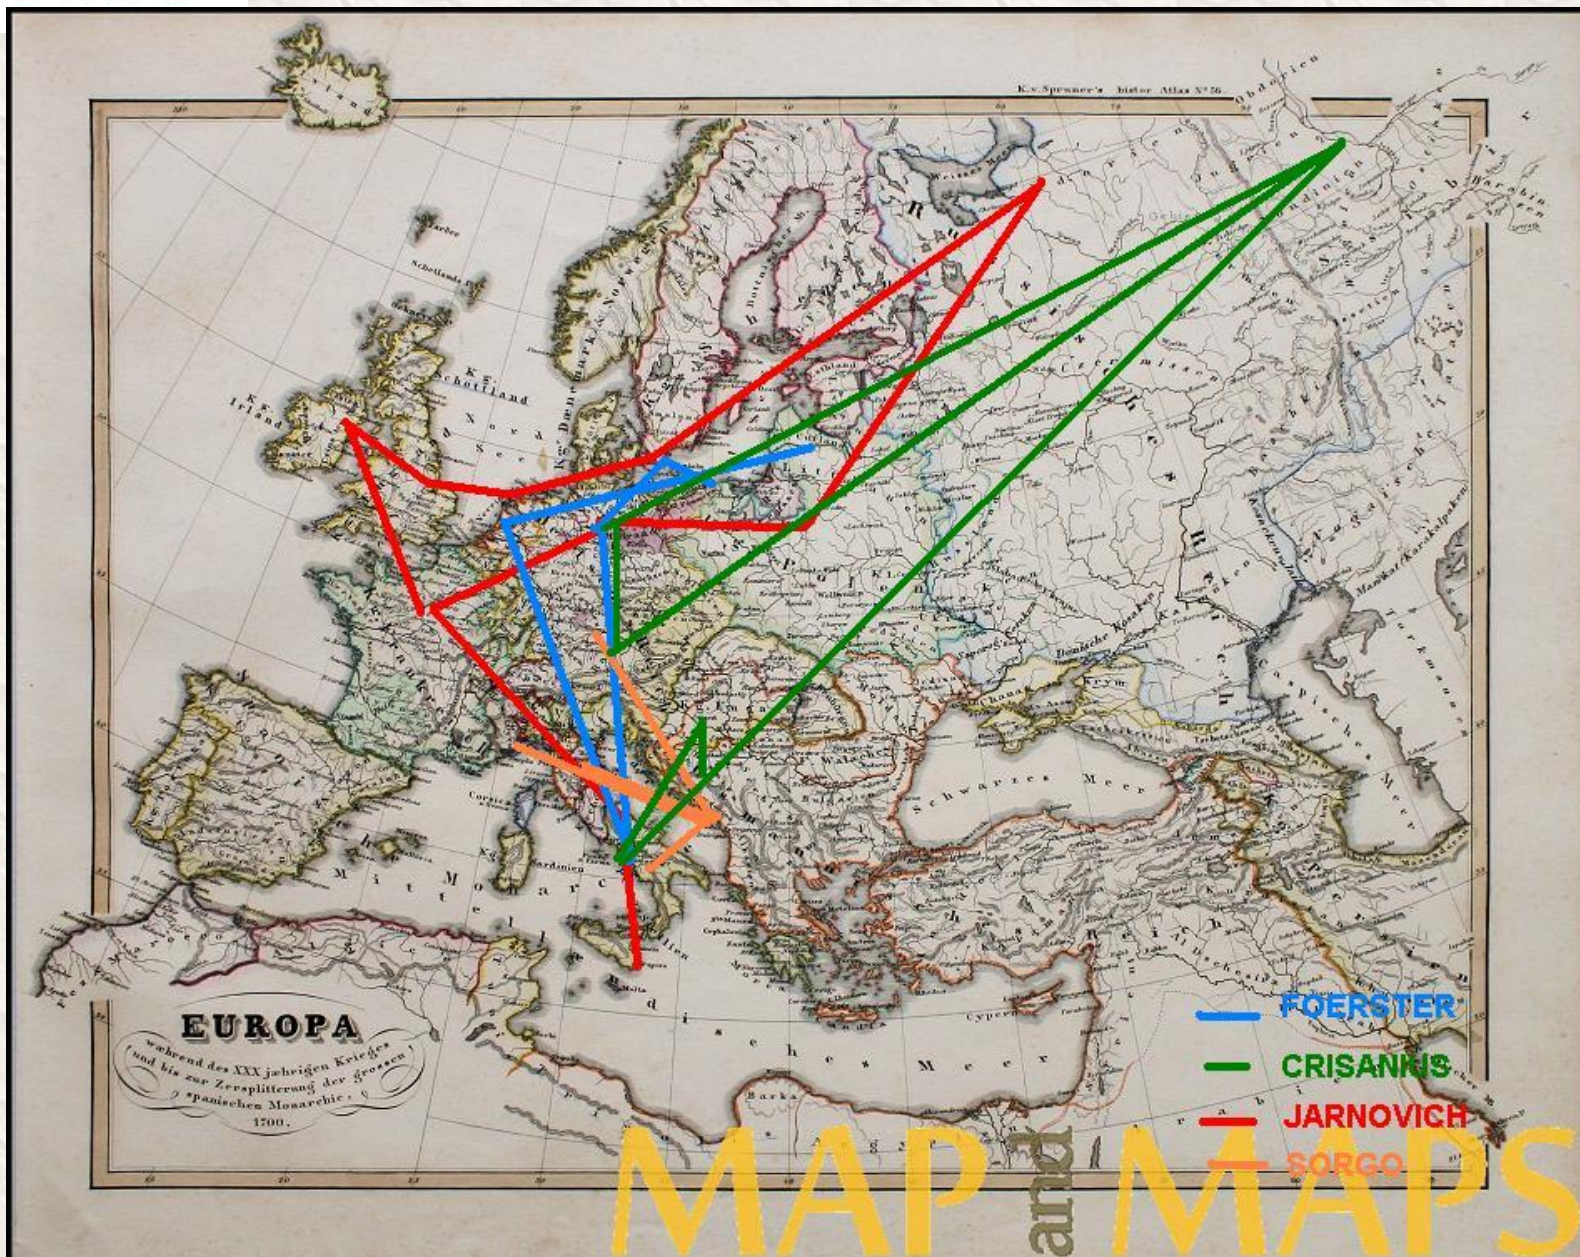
K.v.Spruner's histor. Atlas N° 36.

EUROPA
waehrend des XXX jæhrigen Krieges
und bis zur Zersplitterung der grossen
spanischen Monarchie.
1700.

Kg. Schottland
Kg. Irland
Nord See
Schwarzes Meer
Mittelländisches Meer
Obdorica
Sardinien
Corsica
Malta
Cypern
Krym
Polen
Sicilien
Barka
Schetland
Færøe

FOERSTER
CRISANIUS
JARNOVICH
SORGO

MAP and MAPS